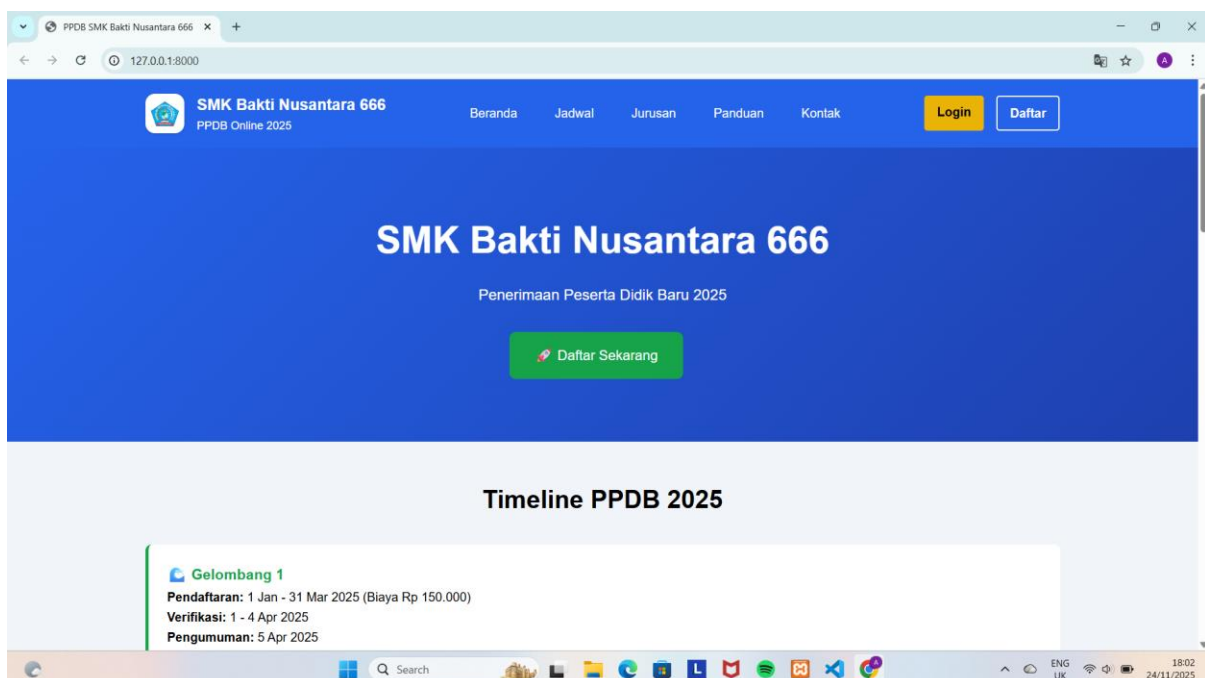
PPDB SMK Bakti Nusantara 666 ×
+
127.0.0.1:8000

SMK Bakti Nusantara 666
PPDB Online 2025

Beranda Jadwal Jurusan Panduan Kontak Login Daftar

SMK Bakti Nusantara 666

Penerimaan Peserta Didik Baru 2025

Daftar Sekarang

Timeline PPDB 2025

Gelombang 1
**Pendaftaran:** 1 Jan - 31 Mar 2025 (Biaya Rp 150.000)
**Verifikasi:** 1 - 4 Apr 2025
**Pengumuman:** 5 Apr 2025

Search

ENG
UK
18:02
24/11/2025